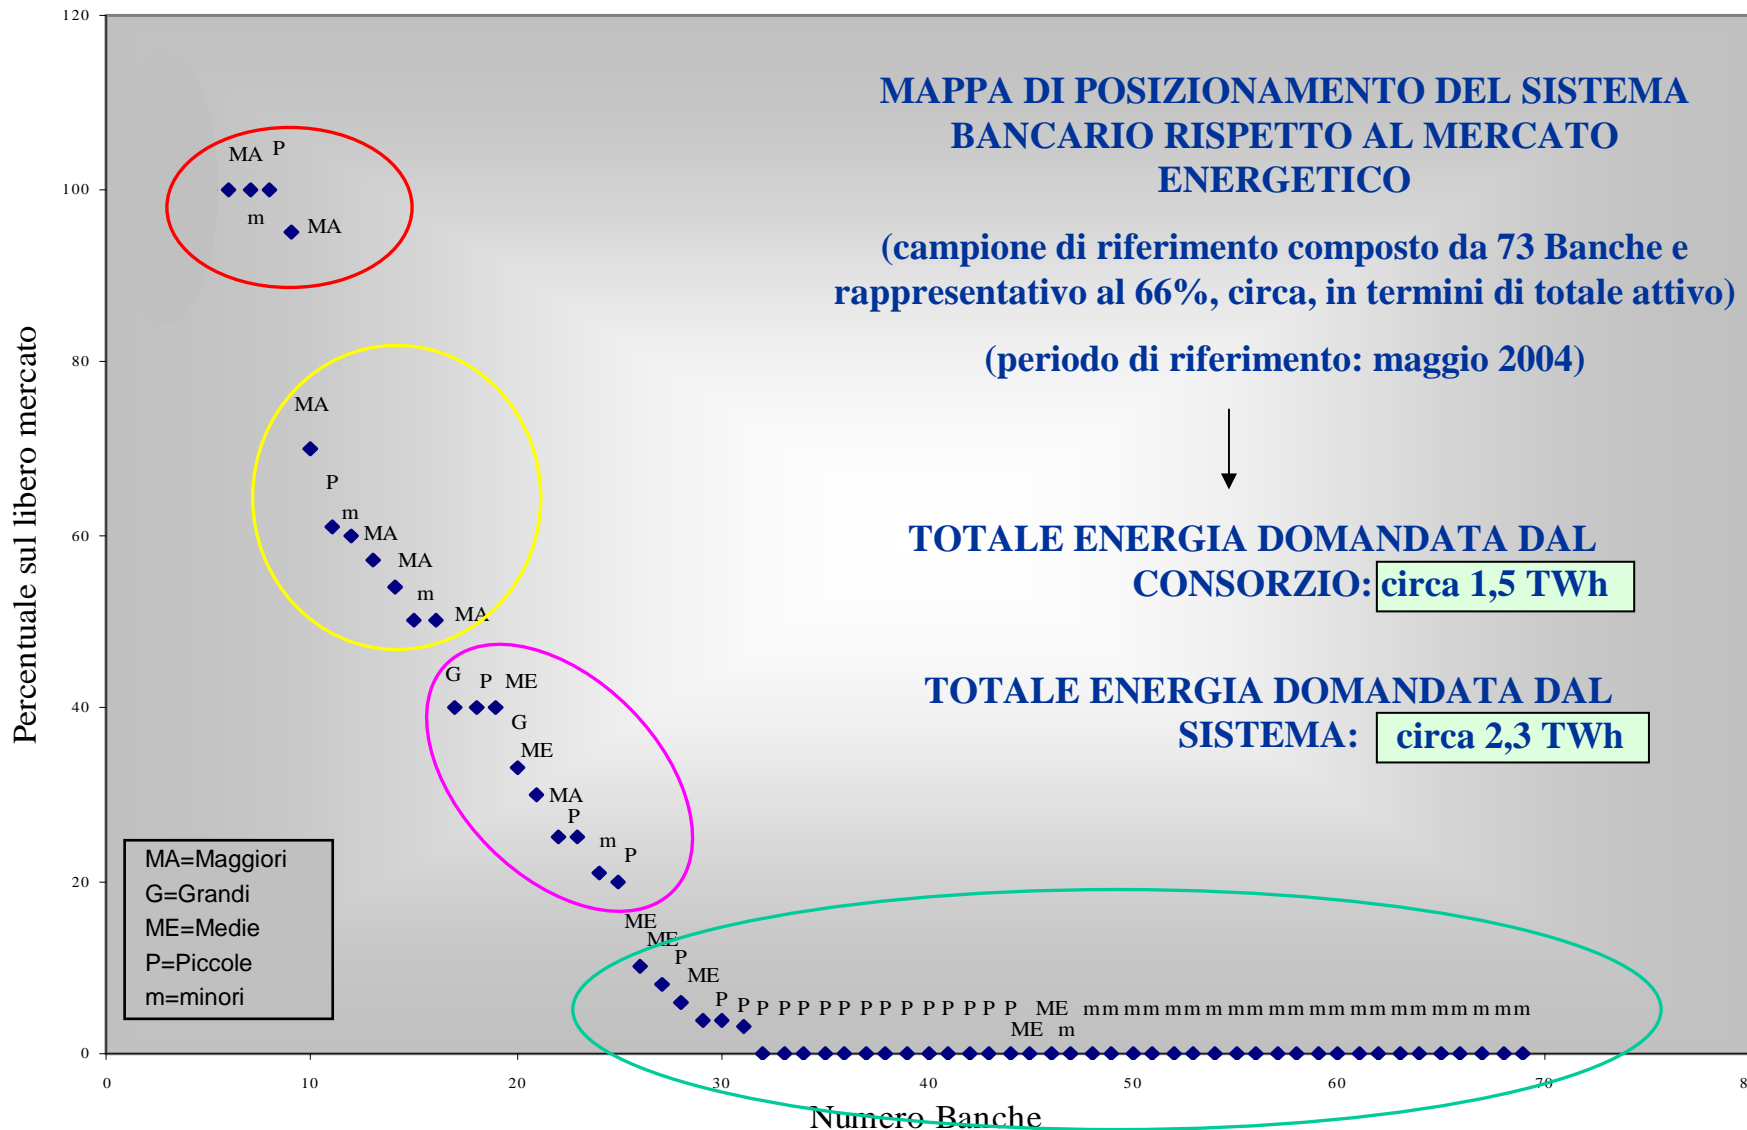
MAPPA DI POSIZIONAMENTO DEL SISTEMA BANCARIO RISPETTO AL MERCATO ENERGETICO

(campione di riferimento composto da 73 Banche e rappresentativo al 66%, circa, in termini di totale attivo)

(periodo di riferimento: maggio 2004)

TOTALE ENERGIA DOMANDATA DAL CONSORZIO: circa 1,5 TWh

TOTALE ENERGIA DOMANDATA DAL SISTEMA: circa 2,3 TWh

MA P
m MA
MA
P
m MA
MA
m
MA
G P ME
G
ME
MA
P
m P
ME
ME
P
ME
P P P P P P P P P P P P P P ME mm mm mm m mm mm mm mm mm mm m mm
ME m

MA=Maggiori
G=Grandi
ME=Medie
P=Piccole
m=minori

Percentuale sul libero mercato
120
100
80
60
40
20
0
0
10
20
30
40
50
60
70
8
Numero Banche